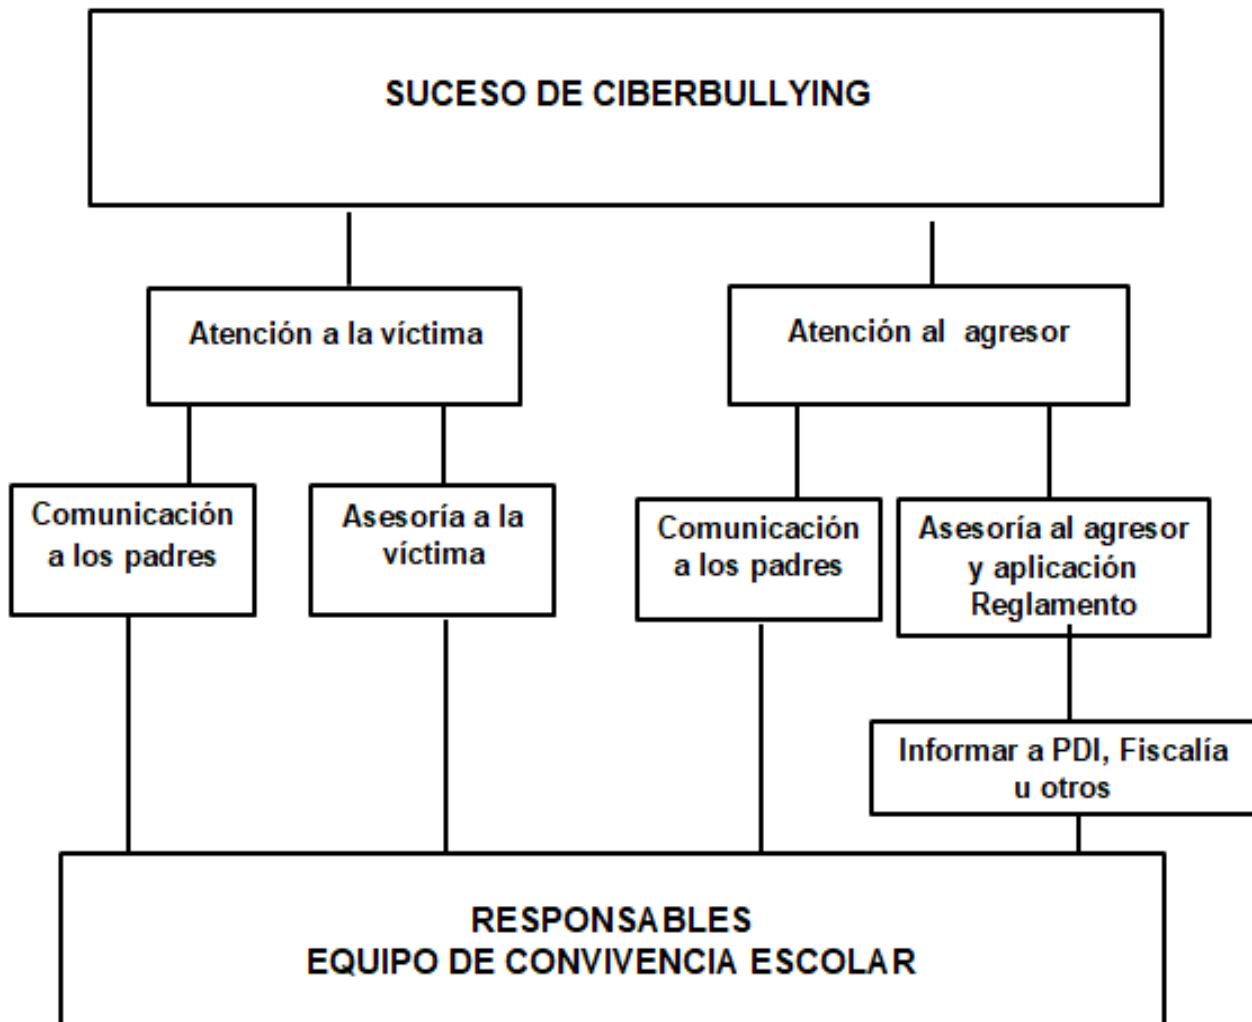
SUCESO DE CIBERBULLYING

Atención a la víctima

Atención al agresor

Comunicación a los padres

Asesoría a la víctima

Comunicación a los padres

Asesoría al agresor y aplicación Reglamento

Informar a PDI, Fiscalía u otros

RESPONSABLES
EQUIPO DE CONVIVENCIA ESCOLAR